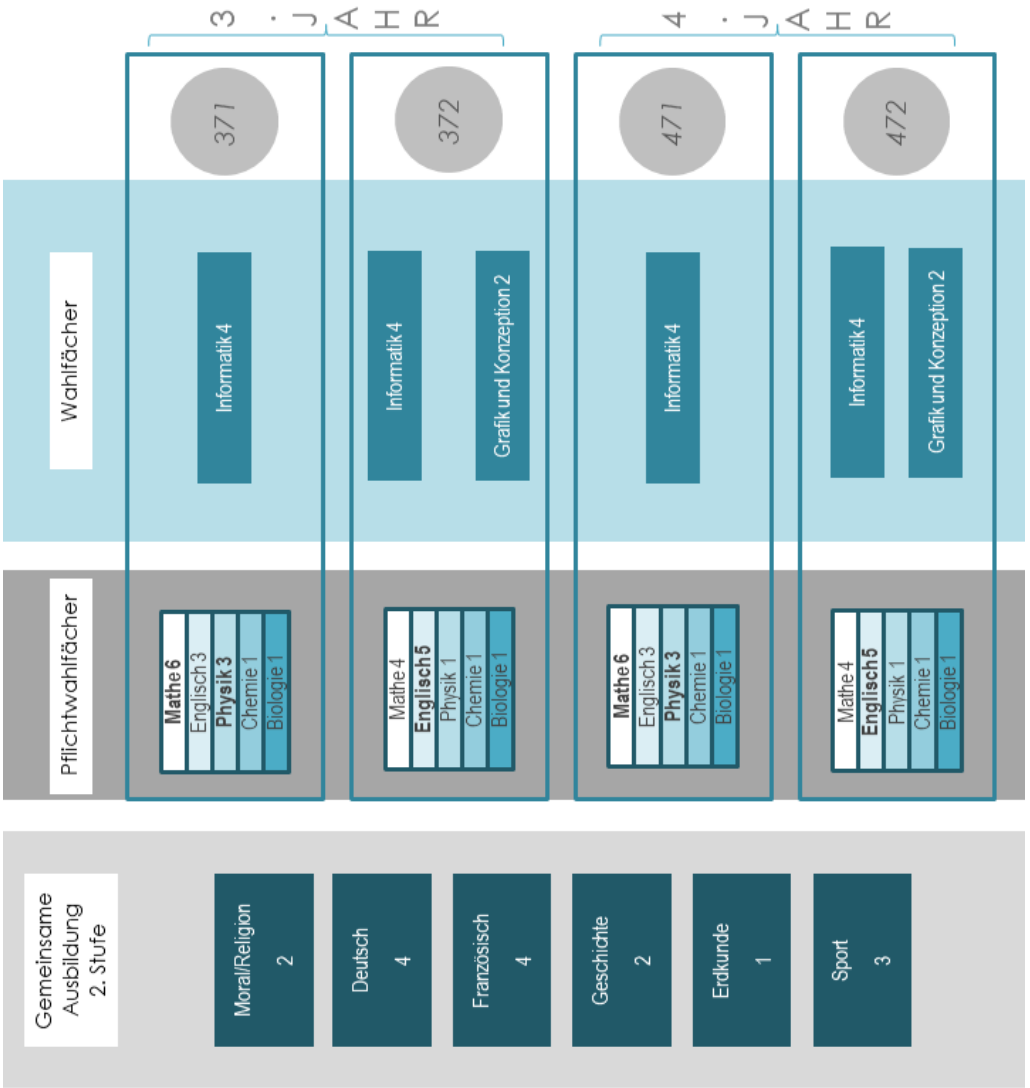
3. JAHR

4. JAHR

371

372

471

472

Wahlfächer

Informatik 4

Informatik 4

Grafik und Konzeption 2

Informatik 4

Informatik 4

Grafik und Konzeption 2

Pflichtwahlfächer

Mathe 6
Englisch 3
Physik 3
Chemie 1
Biologie 1

Mathe 4
Englisch 5
Physik 1
Chemie 1
Biologie 1

Mathe 6
Englisch 3
Physik 3
Chemie 1
Biologie 1

Mathe 4
Englisch 5
Physik 1
Chemie 1
Biologie 1

Gemeinsame Ausbildung 2. Stufe

Moral/Religion 2

Deutsch 4

Französisch 4

Geschichte 2

Erdkunde 1

Sport 3